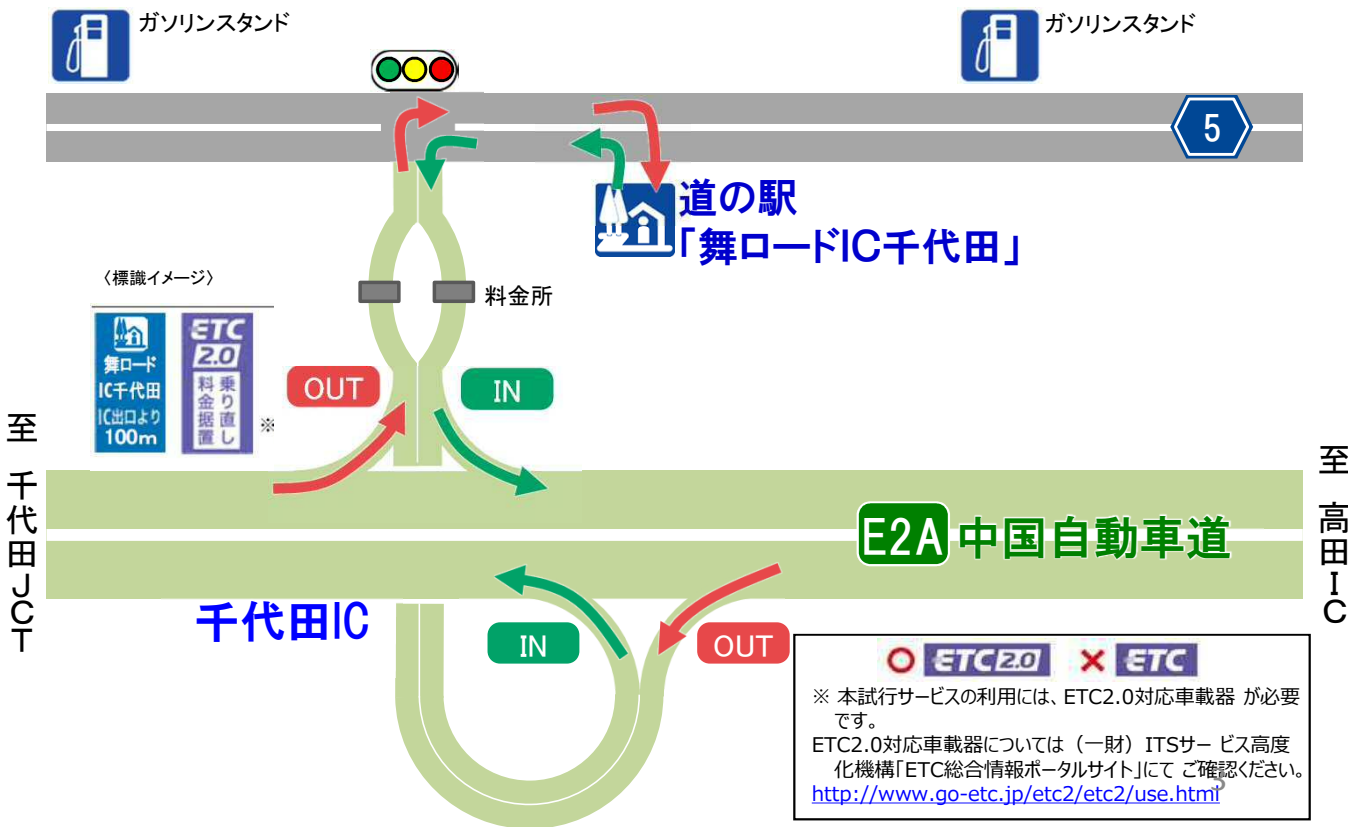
ガソリンスタンド

ガソリンスタンド

5

道の駅
「舞ロードIC千代田」

〈標識イメージ〉

舞ロード
IC千代田
IC出口より
100m

ETC
2.0
乗り直し
料金据置

※

料金所

OUT

IN

至
千代田JCT

至
高田IC

E2A 中国自動車道

千代田IC

IN

OUT

○ ETC2.0 × ETC

※ 本試行サービスの利用には、ETC2.0対応車載器 が必要です。

ETC2.0対応車載器については（一財）ITSサー ビス高度化機構「ETC総合情報ポータルサイト」にて ご確認ください。
http://www.go-etc.jp/etc2/etc2/use.html